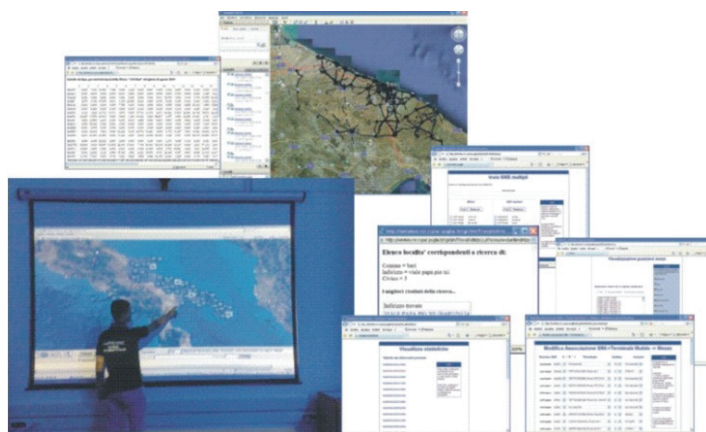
Invio SMS multipli

Elenco localita' corrispondenti a ricerca di:

Comune = bari
Indirizzo = viale papa pio xii
Civico = 5

I migliori risultati della ricerca...

Indirizzo trovato

Visualizzazione posizioni mezzo

Visualizza statistiche

Modifica Associazione SMS->Terminale Mobile -> Mezzo

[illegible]